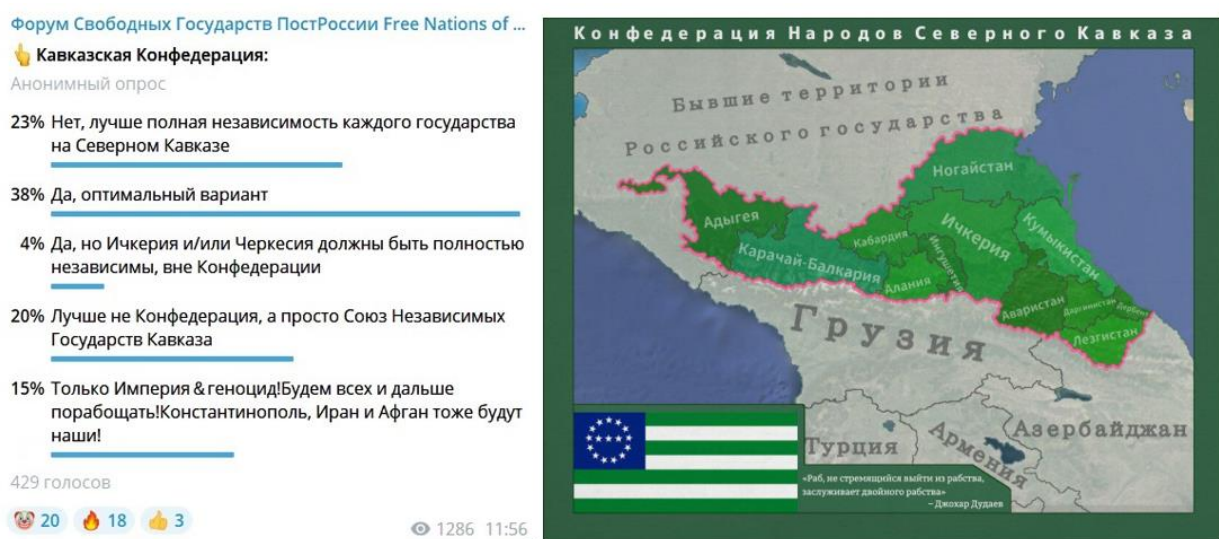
Форум Свободных Государств ПостРоссии Free Nations of ...
👆 Кавказская Конфедерация:
Анонимный опрос

23% Нет, лучше полная независимость каждого государства на Северном Кавказе

38% Да, оптимальный вариант

4% Да, но Ичкерия и/или Черкесия должны быть полностью независимы, вне Конфедерации

20% Лучше не Конфедерация, а просто Союз Независимых Государств Кавказа

15% Только Империя & геноцид!Будем всех и дальше порабощать!Константинополь, Иран и Афган тоже будут наши!

429 голосов

20 18 3

1286 11:56

Конфедерация Народов Северного Кавказа

Бывшие территории Российского государства

Ногайстан

Адыгея

Кабардия

Ичкерия

Кумыкистан

Карачай-Балкария

Ингушетия

Алания

Аваристан

Даргинистан

Дербент

Лезгистан

Грузия

Турция

Армения

Азербайджан

«Раб, не стремящийся выйти из рабства, заслуживает двойного рабства»
– Джохар Дудаев